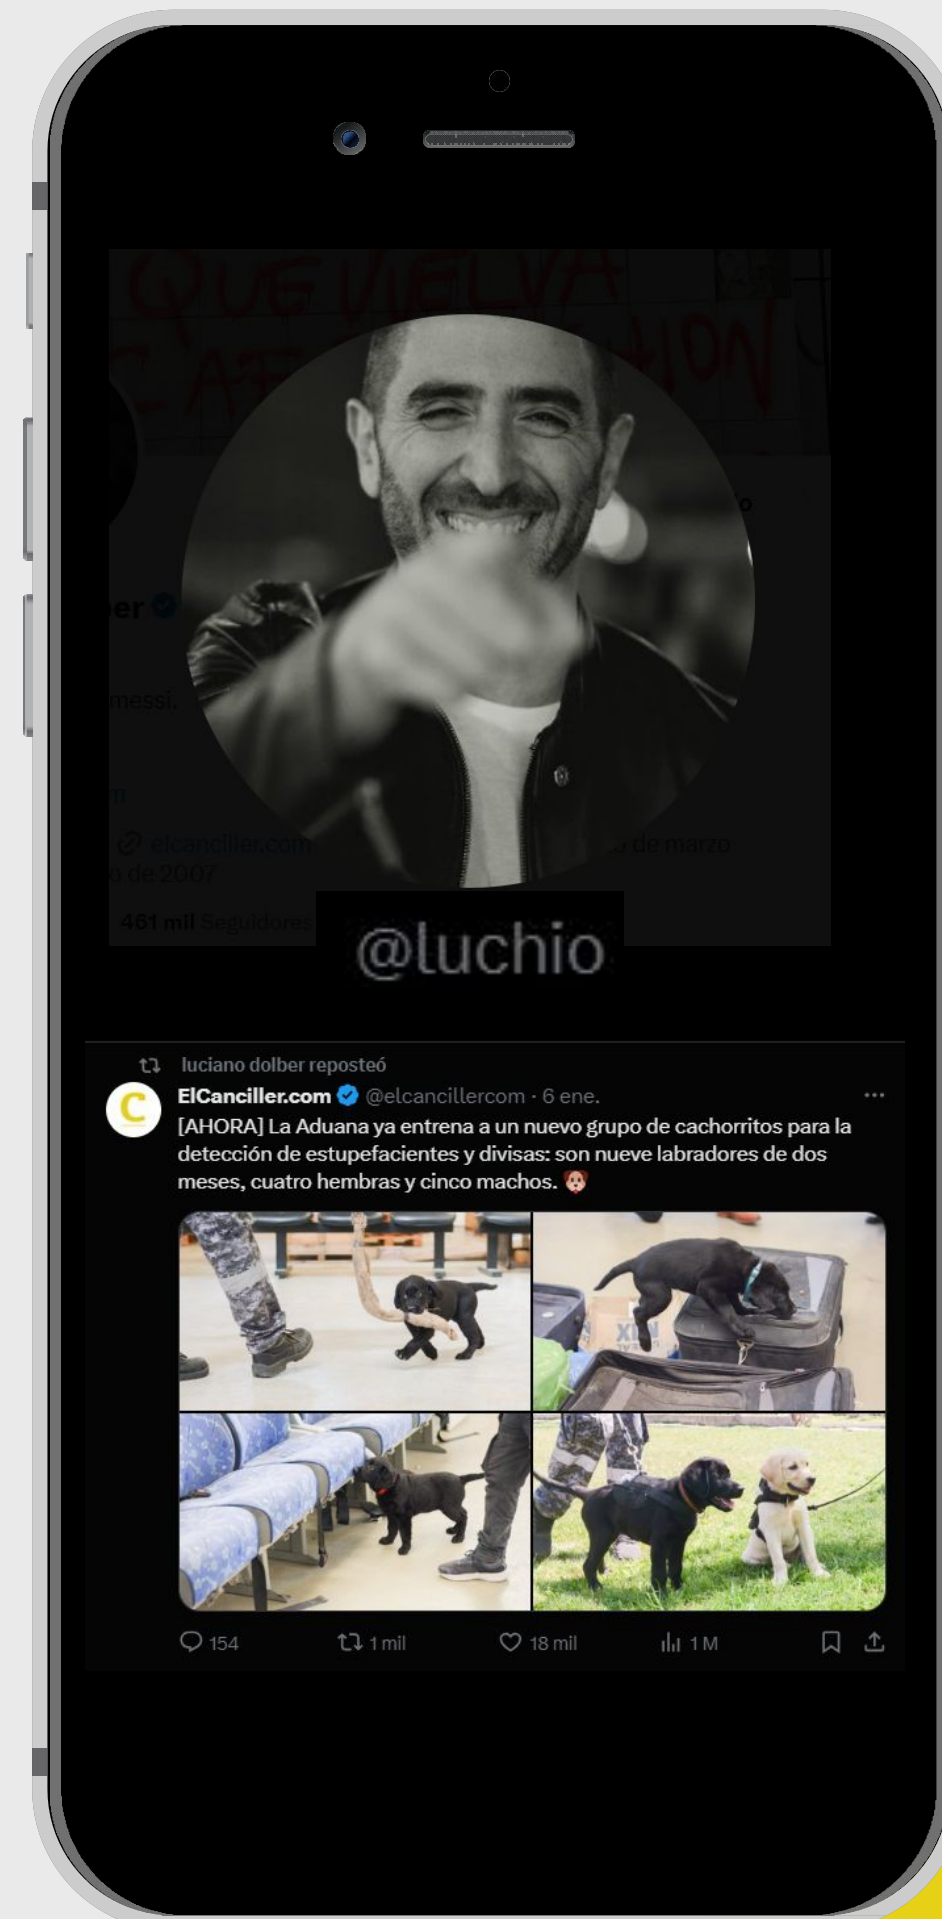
er

messi.

elcanciller.com

de marzo

de 2007

461 mil Seguidores

@luchio

luciano dolber reposteó

ElCanciller.com @elcancillercom · 6 ene.

[AHORA] La Aduana ya entrena a un nuevo grupo de cachorritos para la detección de estupefacientes y divisas: son nueve labradores de dos meses, cuatro hembras y cinco machos. 🐶

154 1 mil 18 mil 1 M